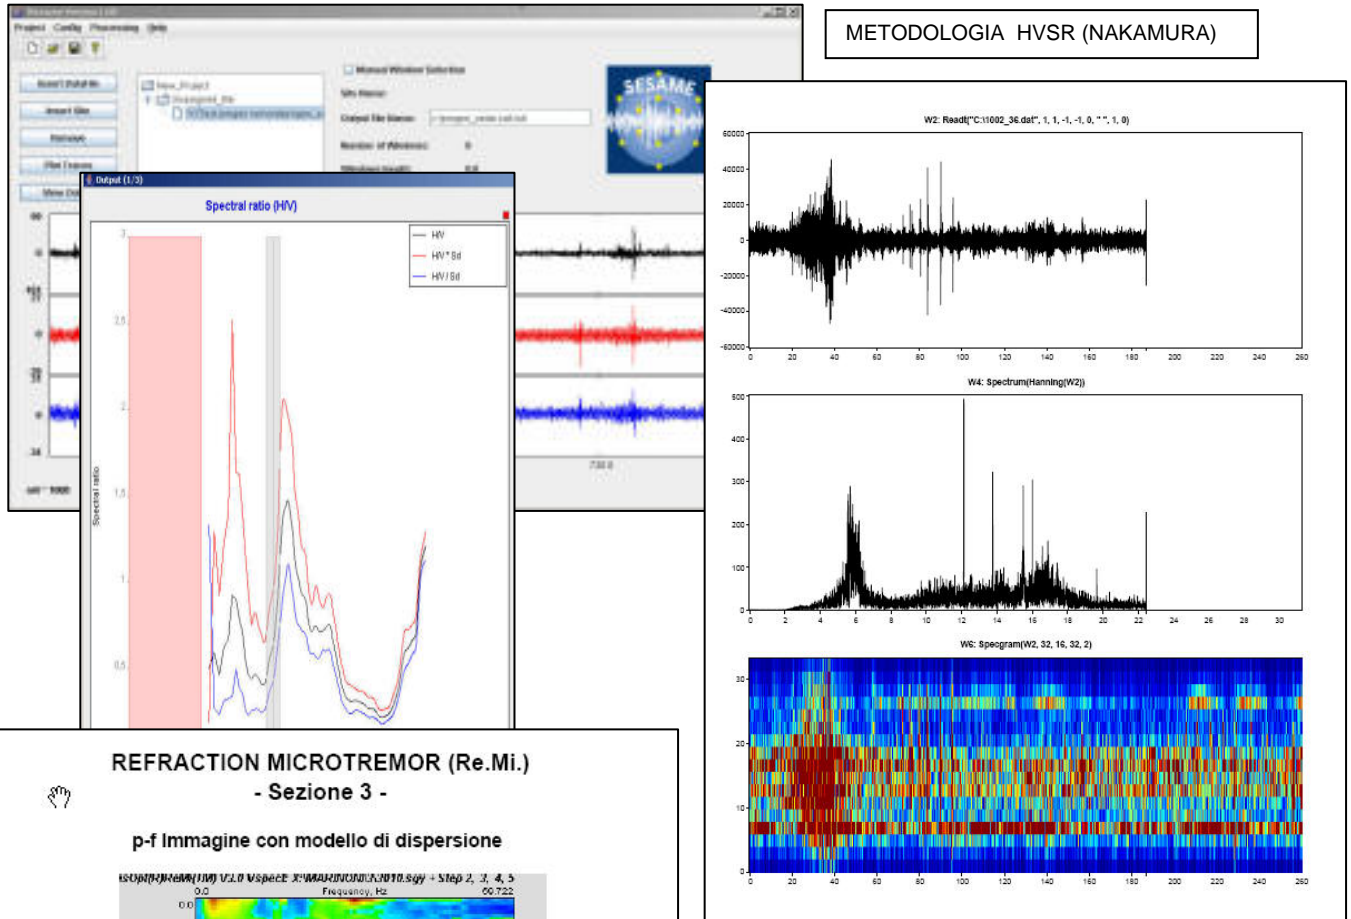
METODOLOGIA HVSR (NAKAMURA)

Project Config Processing Help

Insert Datafile
Insert Site
Remove
Plot Traces
View

New_Project

Manual Window Selection
Site Name:
Output File Name:
Number of Windows: 0
Windows length:

SESAME

Output (1/3)

Spectral ratio (H/V)

HV
HV * Sd
HV / Sd

3
2.5
2
1.5
1
0.5

Spectral ratio

W2: Readt("C:\1002_36.dat", 1, 1, -1, -1, 0, " ", 1, 0)

60000
40000
20000
0
-20000
-40000
-60000
0 20 40 60 80 100 120 140 160 180 200 220 240 260

W4: Spectrum(Hanning(W2))

500
400
300
200
100
0
0 2 4 6 8 10 12 14 16 18 20 22 24 26 28 30

W6: Specgram(W2, 32, 16, 32, 2)

30
20
10
0
0 20 40 60 80 100 120 140 160 180 200 220 240 260

REFRACTION MICROTREMOR (Re.Mi.)
- Sezione 3 -

p-f Immagine con modello di dispersione

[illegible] V3.0 VspecE 3: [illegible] + Step 2, 3, 4, 5
0.0 Frequency, Hz 69.722
0.0